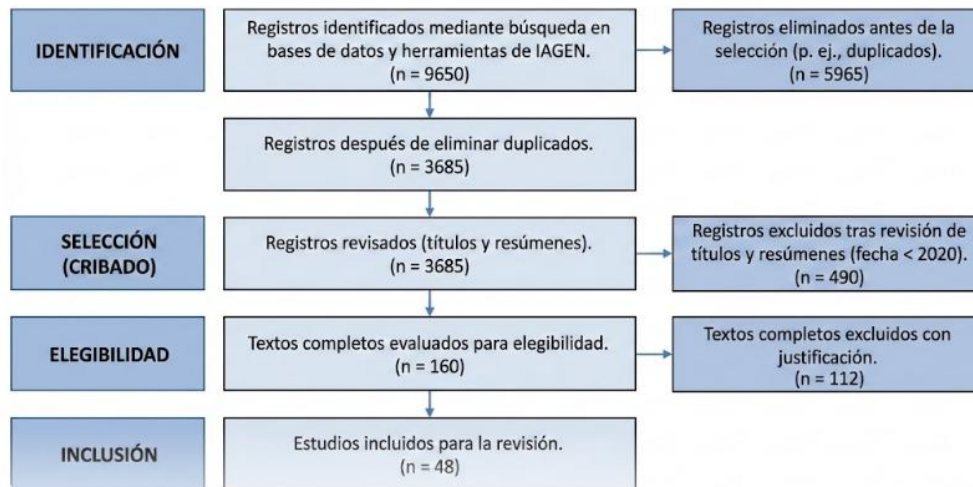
IDENTIFICACIÓN

Registros identificados mediante búsqueda en bases de datos y herramientas de IAGEN.
(n = 9650)

Registros eliminados antes de la selección (p. ej., duplicados).
(n = 5965)

Registros después de eliminar duplicados.
(n = 3685)

SELECCIÓN (CRIBADO)

Registros revisados (títulos y resúmenes).
(n = 3685)

Registros excluidos tras revisión de títulos y resúmenes (fecha < 2020).
(n = 490)

ELEGIBILIDAD

Textos completos evaluados para elegibilidad.
(n = 160)

Textos completos excluidos con justificación.
(n = 112)

INCLUSIÓN

Estudios incluidos para la revisión.
(n = 48)